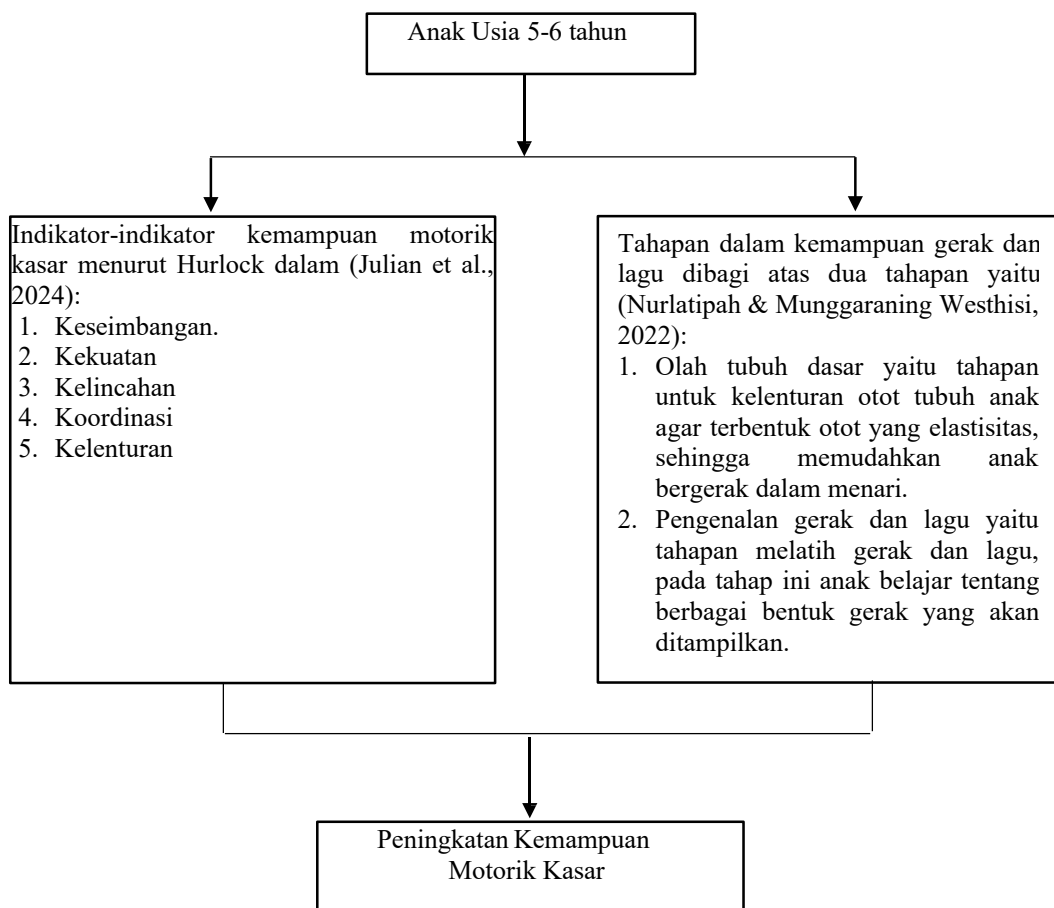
Anak Usia 5-6 tahun

Indikator-indikator kemampuan motorik kasar menurut Hurlock dalam (Julian et al., 2024):
1. Keseimbangan.
2. Kekuatan
3. Kelincahan
4. Koordinasi
5. Kelenturan

Tahapan dalam kemampuan gerak dan lagu dibagi atas dua tahapan yaitu (Nurlatipah & Munggaraning Westhisi, 2022):
1. Olah tubuh dasar yaitu tahapan untuk kelenturan otot tubuh anak agar terbentuk otot yang elastisitas, sehingga memudahkan anak bergerak dalam menari.
2. Pengenalan gerak dan lagu yaitu tahapan melatih gerak dan lagu, pada tahap ini anak belajar tentang berbagai bentuk gerak yang akan ditampilkan.

Peningkatan Kemampuan Motorik Kasar